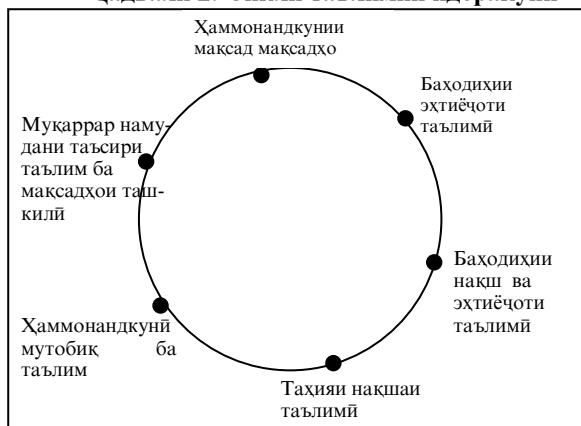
Ҷадвали 2. Сикли таълими идоракунӣ

Ҳаммонандкунии мақсад мақсадҳо

Баҳодиҳии эҳтиёҷоти таълимӣ

Баҳодиҳии нақш ва эҳтиёҷоти таълимӣ

Таҳияи нақшаи таълимӣ

Ҳаммонандкунӣ мутобиқ ба таълим

Муқаррар намудани таъсири таълим ба мақсадҳои ташкилӣ